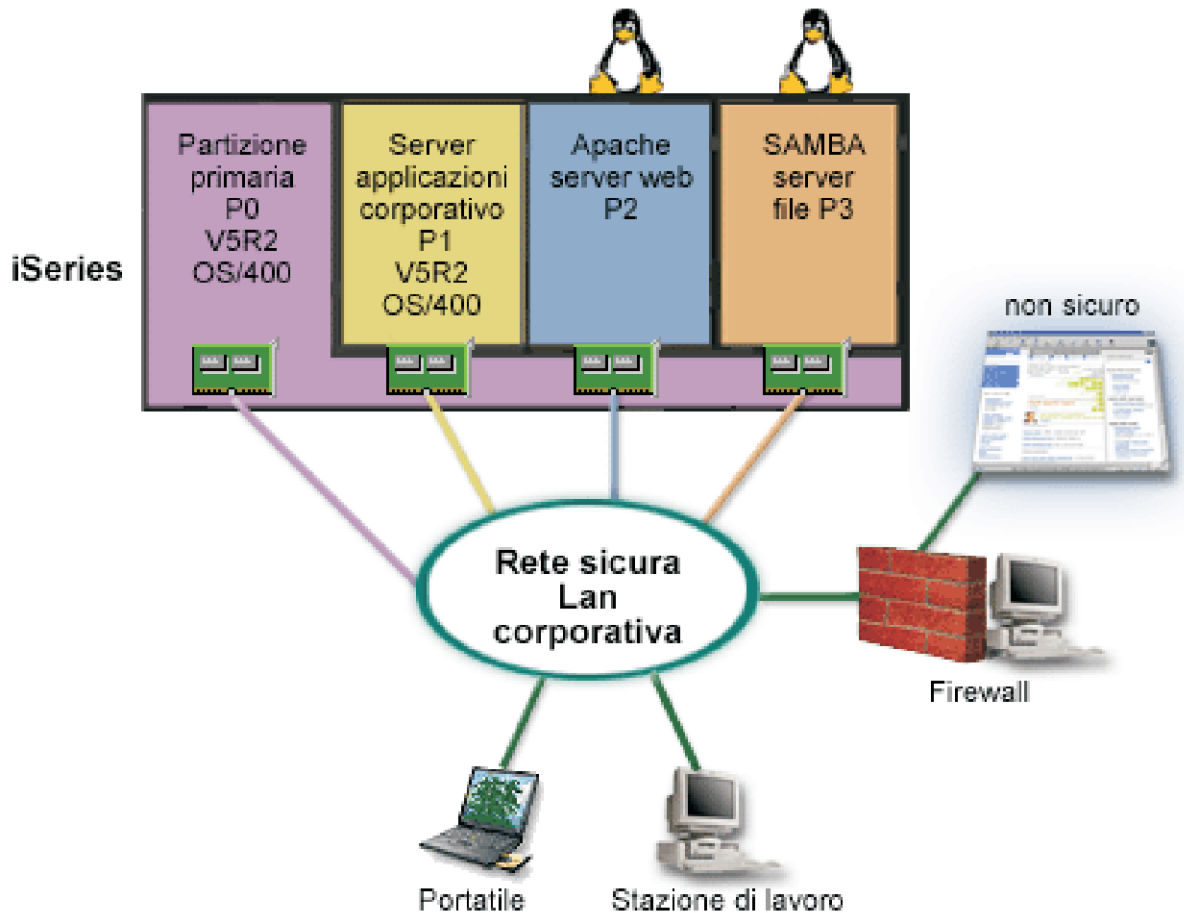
iSeries

Partizione primaria P0 V5R2 OS/400

Server applicazioni corporativo P1 V5R2 OS/400

Apache server web P2

SAMBA server file P3

non sicuro

Rete sicura Lan corporativa

Firewall

Portatile

Stazione di lavoro